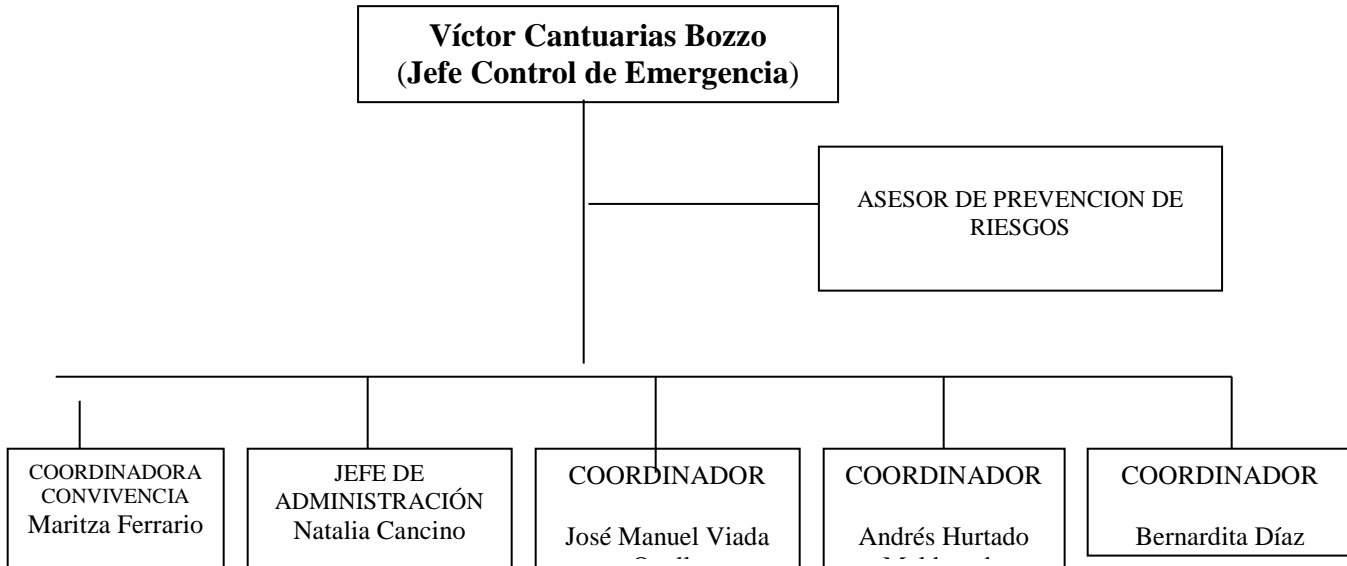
Víctor Cantuarias Bozzo
(Jefe Control de Emergencia)

ASESOR DE PREVENCION DE RIESGOS

COORDINADORA CONVIVENCIA
Maritza Ferrario

JEFE DE ADMINISTRACIÓN
Natalia Cancino

COORDINADOR
José Manuel Viada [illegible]

COORDINADOR
Andrés Hurtado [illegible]

COORDINADOR
Bernardita Díaz